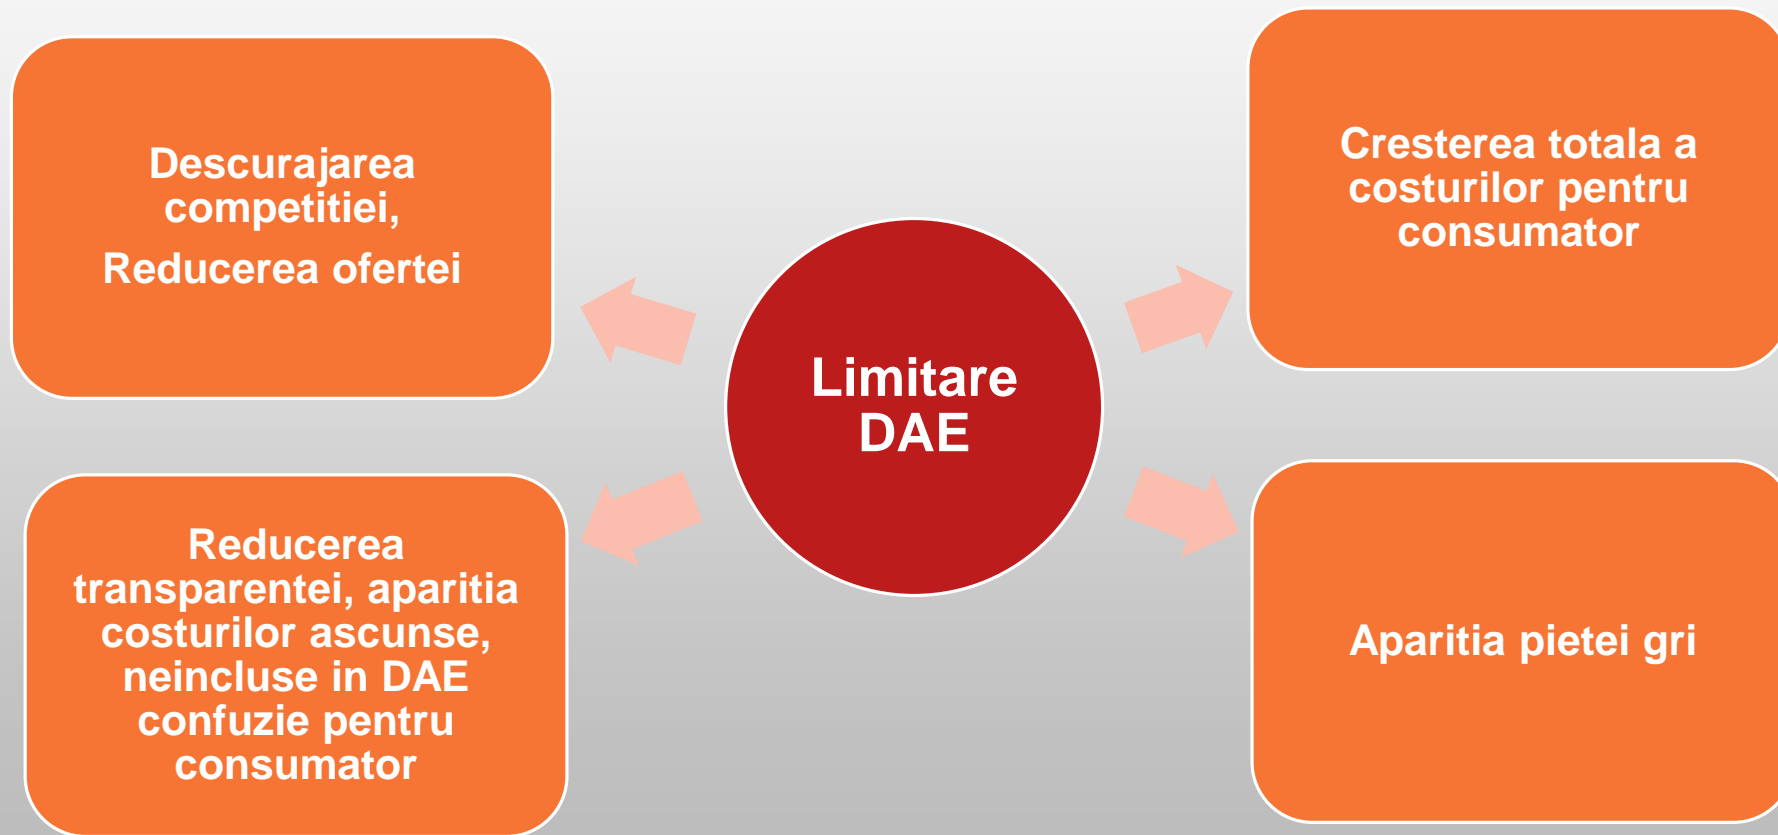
Descurajarea competitiei,

Reducerea ofertei

Cresterea totala a costurilor pentru consumator

Limitare DAE

Reducerea transparentei, aparitia costurilor ascunse, neincluse in DAE confuzie pentru consumator

Aparitia pietei gri